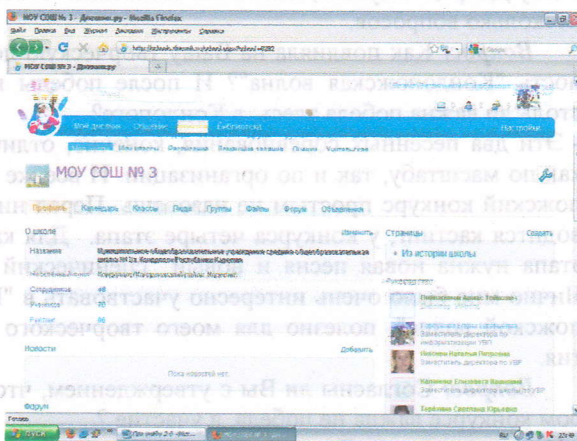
МОУ СОШ № 3 - Дневник.ру - Mozilla Firefox

Файл Правка Вид Журнал Закладки Инструменты Справка

МОУ СОШ № 3 - Дневник.ру

Мой дневник Общение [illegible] Библиотека Настройки

МОУ СОШ № 3

Профиль Календарь Классы Люди Группы Файлы Форум Объявления

О школе Изменить

Название Муниципальное общеобразовательное учреждение средняя общеобразовательная школа № 3 г. Кондопоги Республики Карелия

Местоположение Кондопога (Кондопожский район), Карелия

Сотрудников 48

Учеников 20

Рейтинг 86

Новости Добавить

Пока новостей нет.

Форум

Страницы Создать

Из истории школы

Руководство

Пономарева Алевтина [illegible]

Заместитель директора по информатизации УВП

Иванова Наталья Петровна

Заместитель директора по УВР

Каменева Елизавета Вадимовна

Заместитель директора по УВР

Терехина Светлана Юрьевна

Готово

пуск

При учебы 2.0 - Micr...

Кто такой ... "Великая Отечественная война"? И после победы в ... тогда победа всенародная?

Эти два песенных ... как по масштабу, так и по организации ... Всероссийский конкурс ... проводится кастинг ... Четыре этапа ... этапа нужна новая песня ... Мне кажется очень интересно участвовать ... Каждый ... полезно для моего творческого ...

... согласны ли Вы с утверждением, что ...